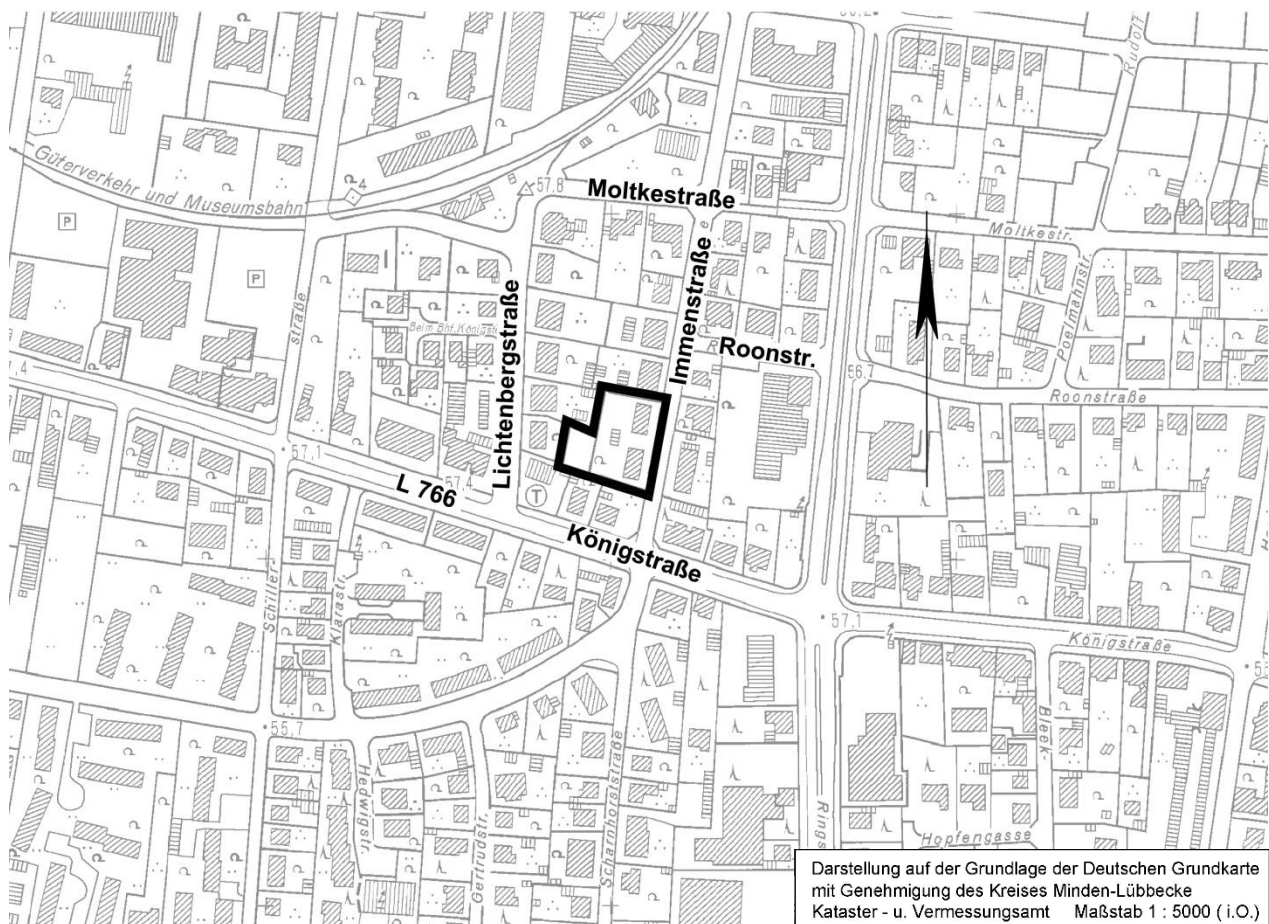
Güterverkehr und Museumsbahn
P
P
57.8
Moltkestraße
Moltkestr.
Rudolf
Lichtenbergstraße
Immenstraße
Roonstr.
Beim Bhf. Königst
Poelmahnstr.
56.7
Roonstraße
straße
57.4
57.1
57.4
L 766
T
Königstraße
57.1
Königstraße
Schiller-
Klarastr.
55.7
Hedwigstr.
Gertrudstr.
Scharnhorststraße
Rings
Bleek-
Hopfengasse
Darstellung auf der Grundlage der Deutschen Grundkarte mit Genehmigung des Kreises Minden-Lübbecke Kataster - u. Vermessungsamt Maßstab 1 : 5000 ( i.O.)